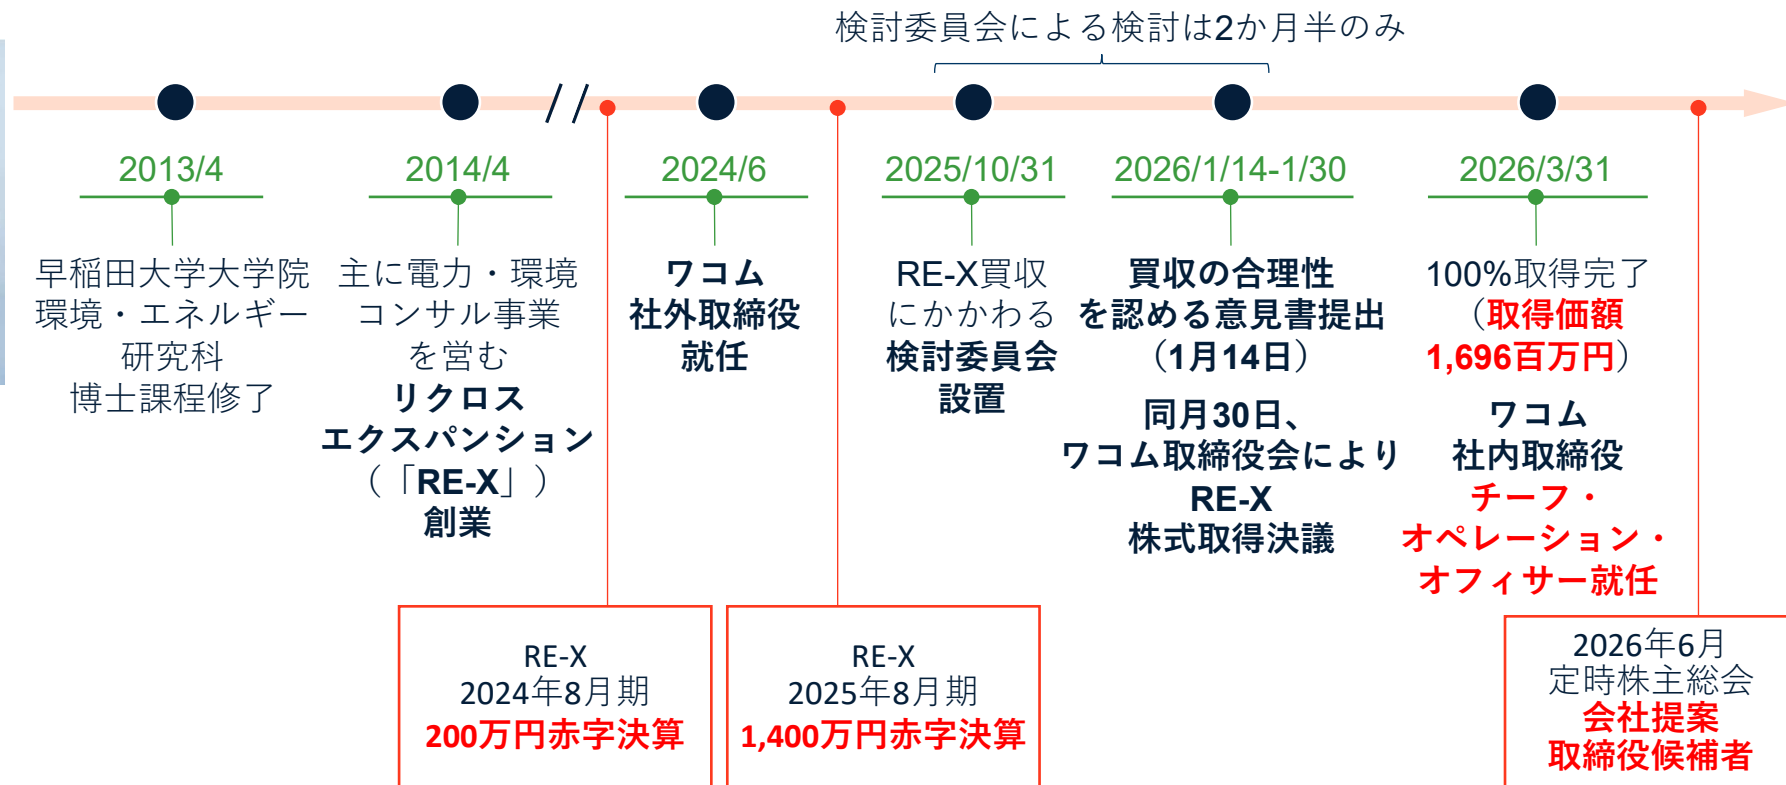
検討委員会による検討は2か月半のみ

2013/4
早稲田大学大学院
環境・エネルギー
研究科
博士課程修了

2014/4
主に電力・環境
コンサル事業
を営む
リクロス
エクスパンション
（「RE-X」）
創業

2024/6
ワコム
社外取締役
就任

2025/10/31
RE-X買収
にかかわる
検討委員会
設置

2026/1/14-1/30
買収の合理性
を認める意見書提出
（1月14日）
同月30日、
ワコム取締役会により
RE-X
株式取得決議

2026/3/31
100%取得完了
（取得価額
1,696百万円）
ワコム
社内取締役
チーフ・
オペレーション・
オフィサー就任

RE-X
2024年8月期
200万円赤字決算

RE-X
2025年8月期
1,400万円赤字決算

2026年6月
定時株主総会
会社提案
取締役候補者